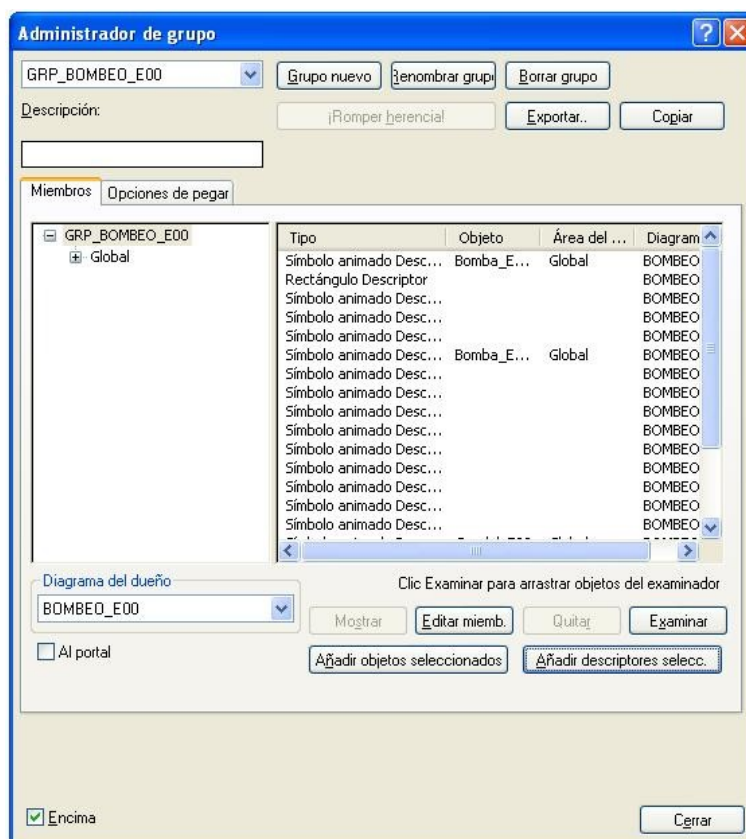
Administrador de grupo

GRP_BOMBEO_E00

Grupo nuevo | Renombrar grup | Borrar grupo

Descripción:

¡Romper herencia! | Exportar.. | Copiar

Miembros | Opciones de pegar

GRP_BOMBEO_E00
Global

| Tipo | Objeto | Área del ... | Diagram |
|---|---|---|---|
| Símbolo animado Desc... | Bomba_E... | Global | BOMBEO |
| Rectángulo Descriptor | | | BOMBEO |
| Símbolo animado Desc... | | | BOMBEO |
| Símbolo animado Desc... | | | BOMBEO |
| Símbolo animado Desc... | | | BOMBEO |
| Símbolo animado Desc... | Bomba_E... | Global | BOMBEO |
| Símbolo animado Desc... | | | BOMBEO |
| Símbolo animado Desc... | | | BOMBEO |
| Símbolo animado Desc... | | | BOMBEO |
| Símbolo animado Desc... | | | BOMBEO |
| Símbolo animado Desc... | | | BOMBEO |
| Símbolo animado Desc... | | | BOMBEO |
| Símbolo animado Desc... | | | BOMBEO |
| Símbolo animado Desc... | | | BOMBEO |
| Símbolo animado Desc... | | | BOMBEO |

Diagrama del dueño
BOMBEO_E00

Clic Examinar para arrastrar objetos del examinador

Mostrar | Editar miemb. | Quitar | Examinar

Al portal

Añadir objetos seleccionados | Añadir descriptores selecc.

Encima

Cerrar